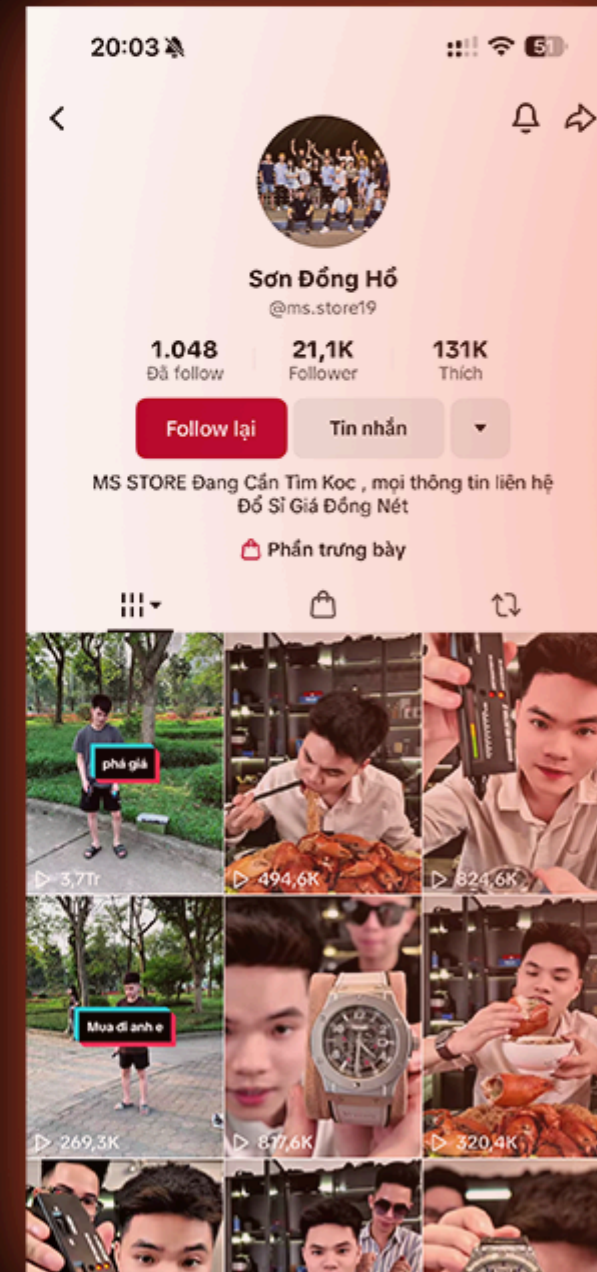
20:03

51

Sơn Đồng Hồ
@ms.store19

1.048
Đã follow

21,1K
Follower

131K
Thích

Follow lại

Tin nhắn

MS STORE Đang Cần Tìm Koc , mọi thông tin liên hệ
Đổ Sỉ Giá Đồng Nét

Phần trưng bày

phá giá

3,7Tr

494,6K

824,6K

Mua đi anh e

269,3K

817,6K

320,4K